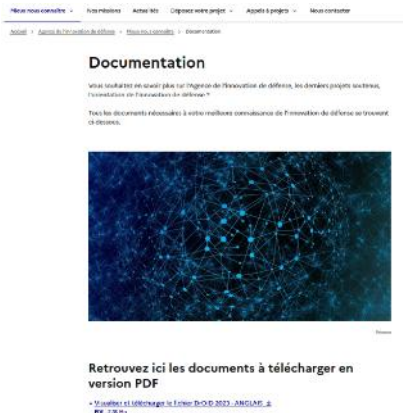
Mieux nous connaître ⌄ Nos missions Actualités Déposez votre projet ⌄ Appels à projets ⌄ Nous contacter

Accueil > Agence de l'innovation de défense > Mieux nous connaître > Documentation

Documentation

Vous souhaitez en savoir plus sur l'Agence de l'innovation de défense, les derniers projets soutenus, l'orientation de l'innovation de défense ?

Tous les documents nécessaires à votre meilleure connaissance de l'innovation de défense se trouvent ci-dessous.

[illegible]

Retrouvez ici les documents à télécharger en version PDF

• Visualiser et télécharger le fichier DrOID 2023 - ANGLAIS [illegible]